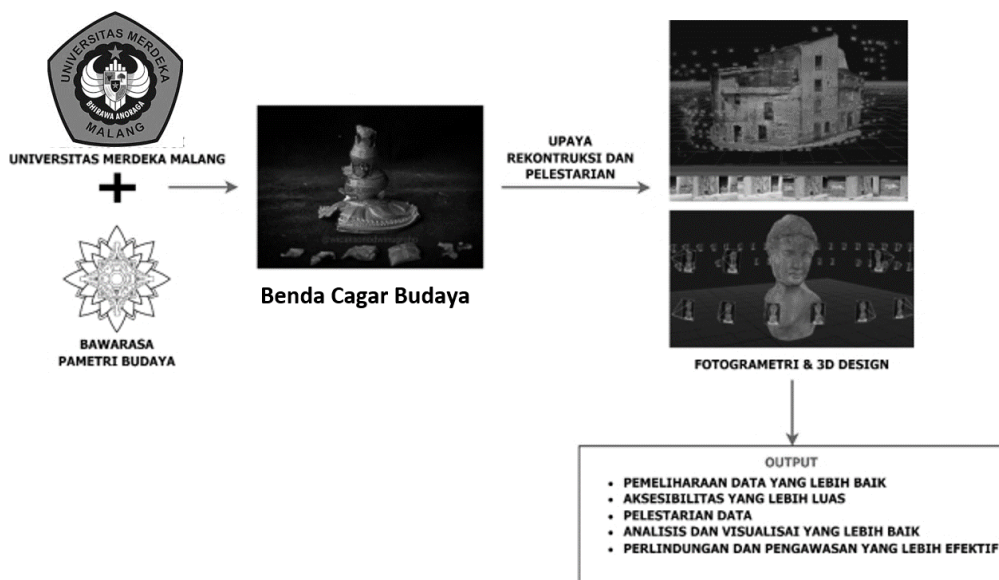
UNIVERSITAS MERDEKA
BHIRAWA ANORAGA
MALANG

UNIVERSITAS MERDEKA MALANG

+

BAWARASA
PAMETRI BUDAYA

Benda Cagar Budaya

UPAYA
REKONTRUKSI DAN
PELESTARIAN

FOTOGRAMETRI & 3D DESIGN

OUTPUT

- PEMELIHARAAN DATA YANG LEBIH BAIK
- AKSESIBILITAS YANG LEBIH LUAS
- PELESTARIAN DATA
- ANALISIS DAN VISUALISAI YANG LEBIH BAIK
- PERLINDUNGAN DAN PENGAWASAN YANG LEBIH EFEKTIF